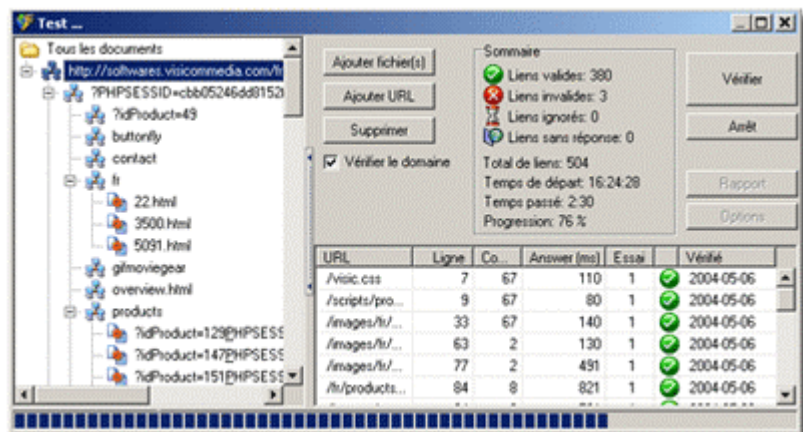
Test ...

Tous les documents
http://softwares.visicommedia.com/fr
?PHPSESSID=cbb05246dd8152
?idProduct=49
buttonfly
contact
fr
22.html
3500.html
5091.html
gifmoviegear
overview.html
products
?idProduct=129PHPSESS
?idProduct=147PHPSESS
?idProduct=151PHPSESS

Ajouter fichier(s)
Ajouter URL
Supprimer
Vérifier le domaine

Sommaire
Liens valides: 380
Liens invalides: 3
Liens ignorés: 0
Liens sans réponse: 0
Total de liens: 504
Temps de départ: 16:24:28
Temps passé: 2:30
Progression: 76 %

Vérifier
Arrêt
Rapport
Options

| URL | Ligne | Co... | Answer (ms) | Essai | | Vérifié |
|---|---|---|---|---|---|---|
| /visic.css | 7 | 67 | 110 | 1 | | 2004-05-06 |
| /scripts/pro... | 9 | 67 | 80 | 1 | | 2004-05-06 |
| /images/fr/... | 33 | 67 | 140 | 1 | | 2004-05-06 |
| /images/fr/... | 63 | 2 | 130 | 1 | | 2004-05-06 |
| /images/fr/... | 77 | 2 | 491 | 1 | | 2004-05-06 |
| /fr/products... | 84 | 8 | 821 | 1 | | 2004-05-06 |